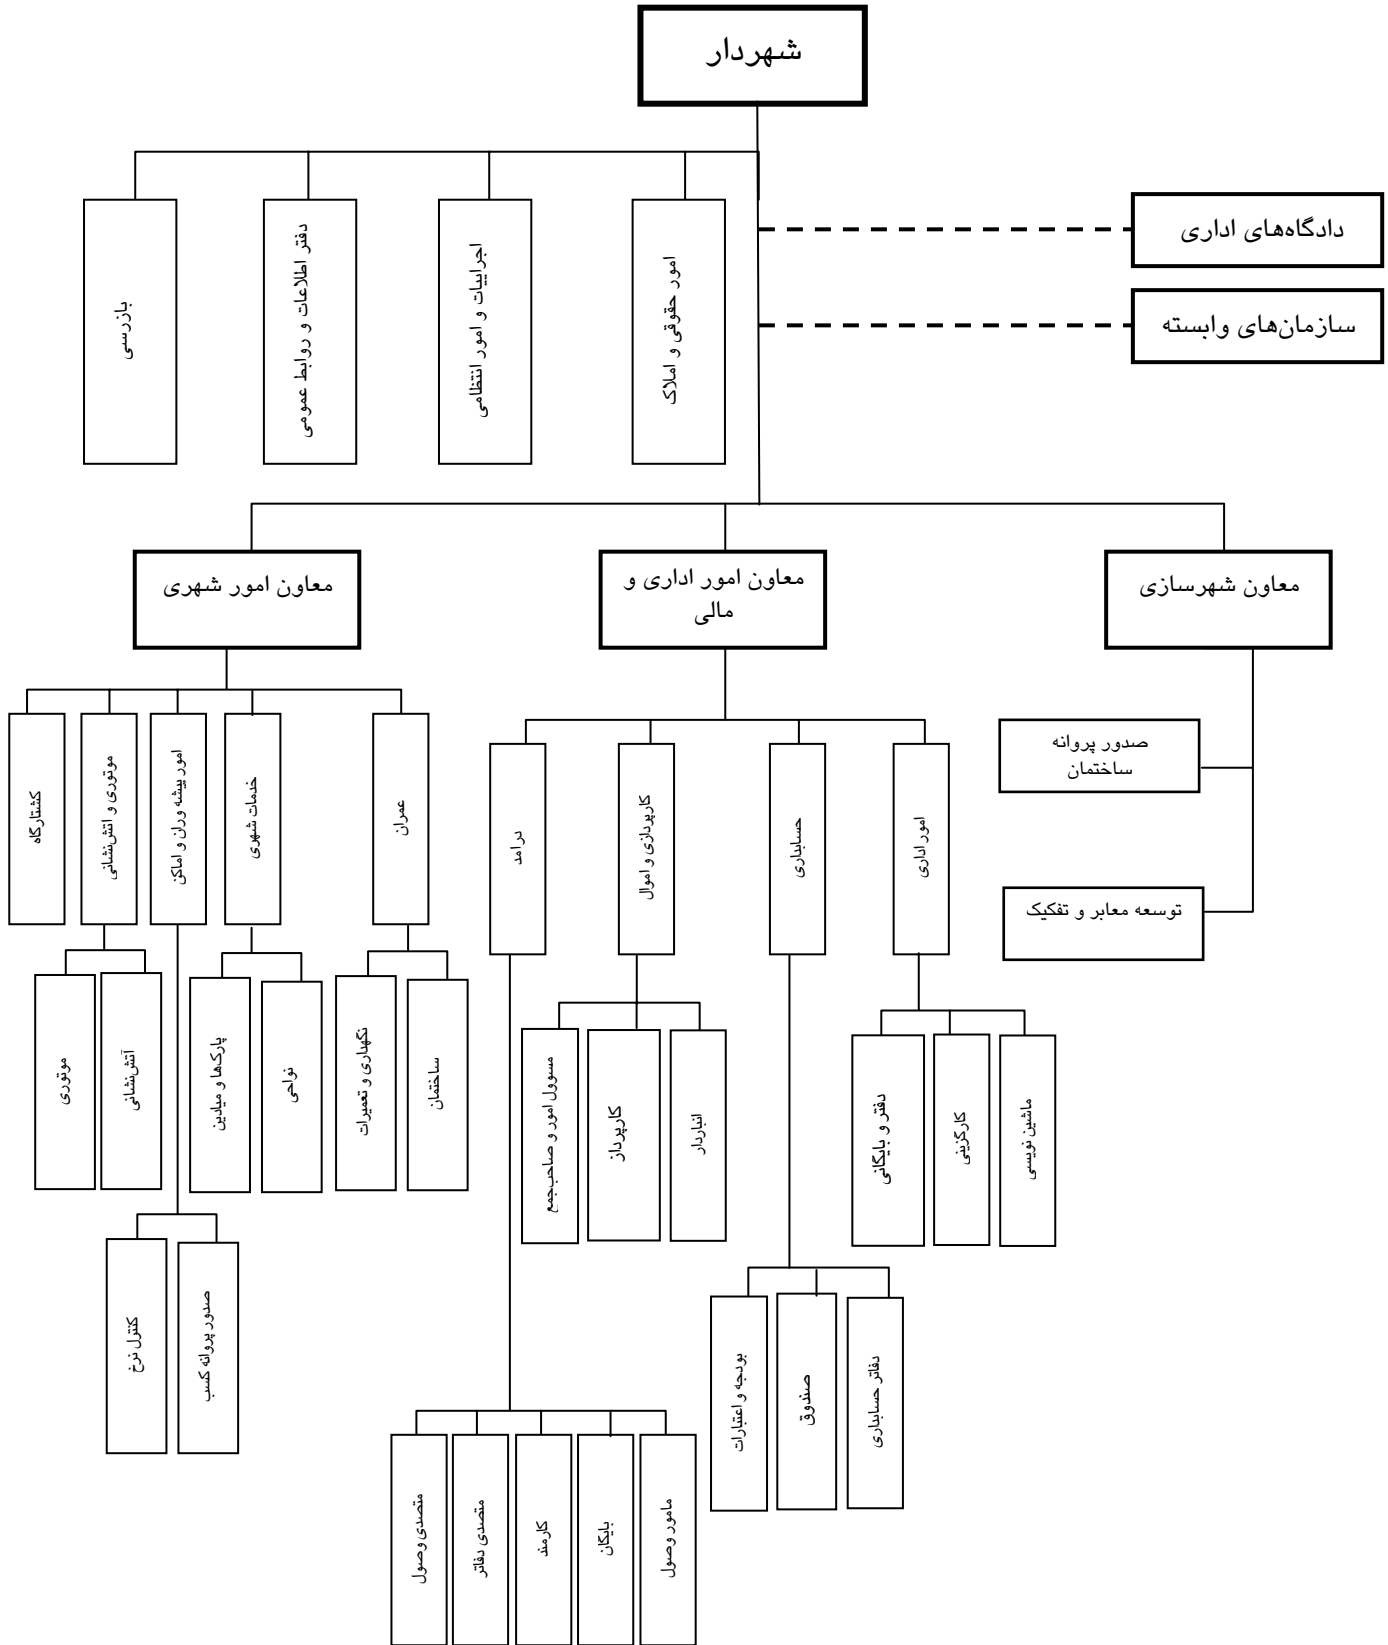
شهردار

دادگاه‌های اداری

سازمان‌های وابسته

امور حقوقی و املاک

اجراییات و امور انتظامی

دفتر اطلاعات و روابط عمومی

بازرسی

معاون شهرسازی

معاون امور اداری و مالی

معاون امور شهری

صدور پروانه ساختمان

توسعه معابر و تفکیک

امور اداری

حسابداری

کارپردازی و اموال

درامد

ماشین نویسی

کارگزینی

دفتر و بایگانی

انباردار

کارپرداز

مسوول امور و صاحب‌جمع

دفاتر حسابداری

صندوق

بودجه و اعتبارات

مامور وصول

بایگان

کارمند

متصدی دفاتر

متصدی وصول

عمران

خدمات شهری

امور پیشه وران و اماکن

موتوری و آتش‌نشانی

کشتارگاه

ساختمان

نگهداری و تعمیرات

نواحی

پارکها و میادین

آتش‌نشانی

موتوری

صدور پروانه کسب

کنترل نرخ